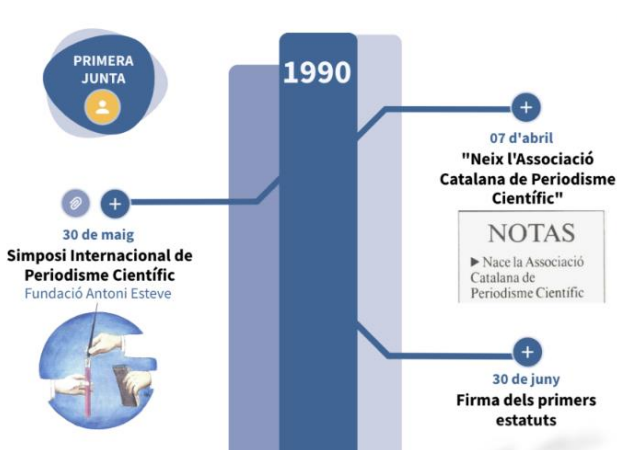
PRIMERA JUNTA

1990

07 d'abril
"Neix l'Associació Catalana de Periodisme Científic"

NOTAS
▶ Nace la Associació Catalana de Periodisme Científic

30 de maig
Simposi Internacional de Periodisme Científic
Fundació Antoni Esteve

30 de juny
Firma dels primers estatuts